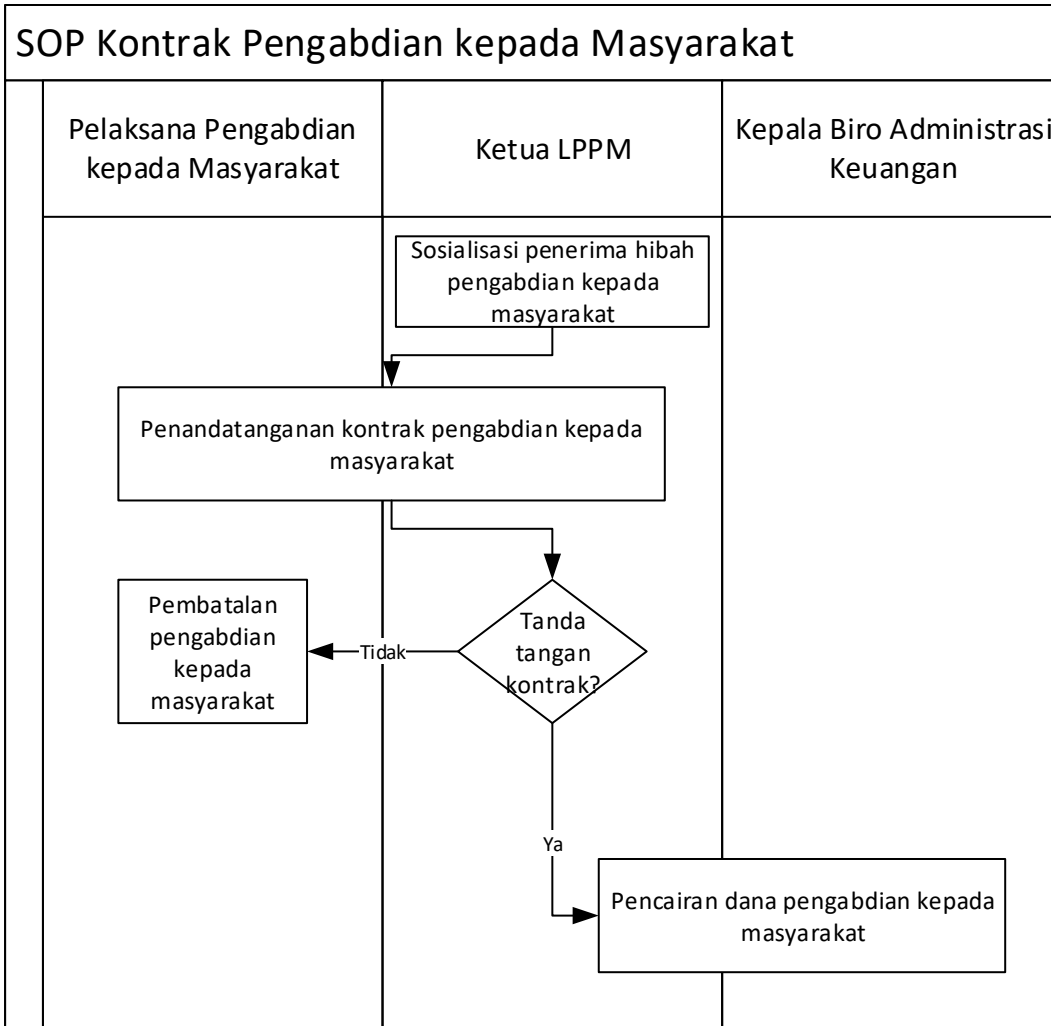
SOP Kontrak Pengabdian kepada Masyarakat

Pelaksana Pengabdian kepada Masyarakat

Ketua LPPM

Kepala Biro Administrasi Keuangan

Sosialisasi penerima hibah pengabdian kepada masyarakat

Penandatanganan kontrak pengabdian kepada masyarakat

Pembatalan pengabdian kepada masyarakat

Tidak

Tanda tangan kontrak?

Ya

Pencairan dana pengabdian kepada masyarakat